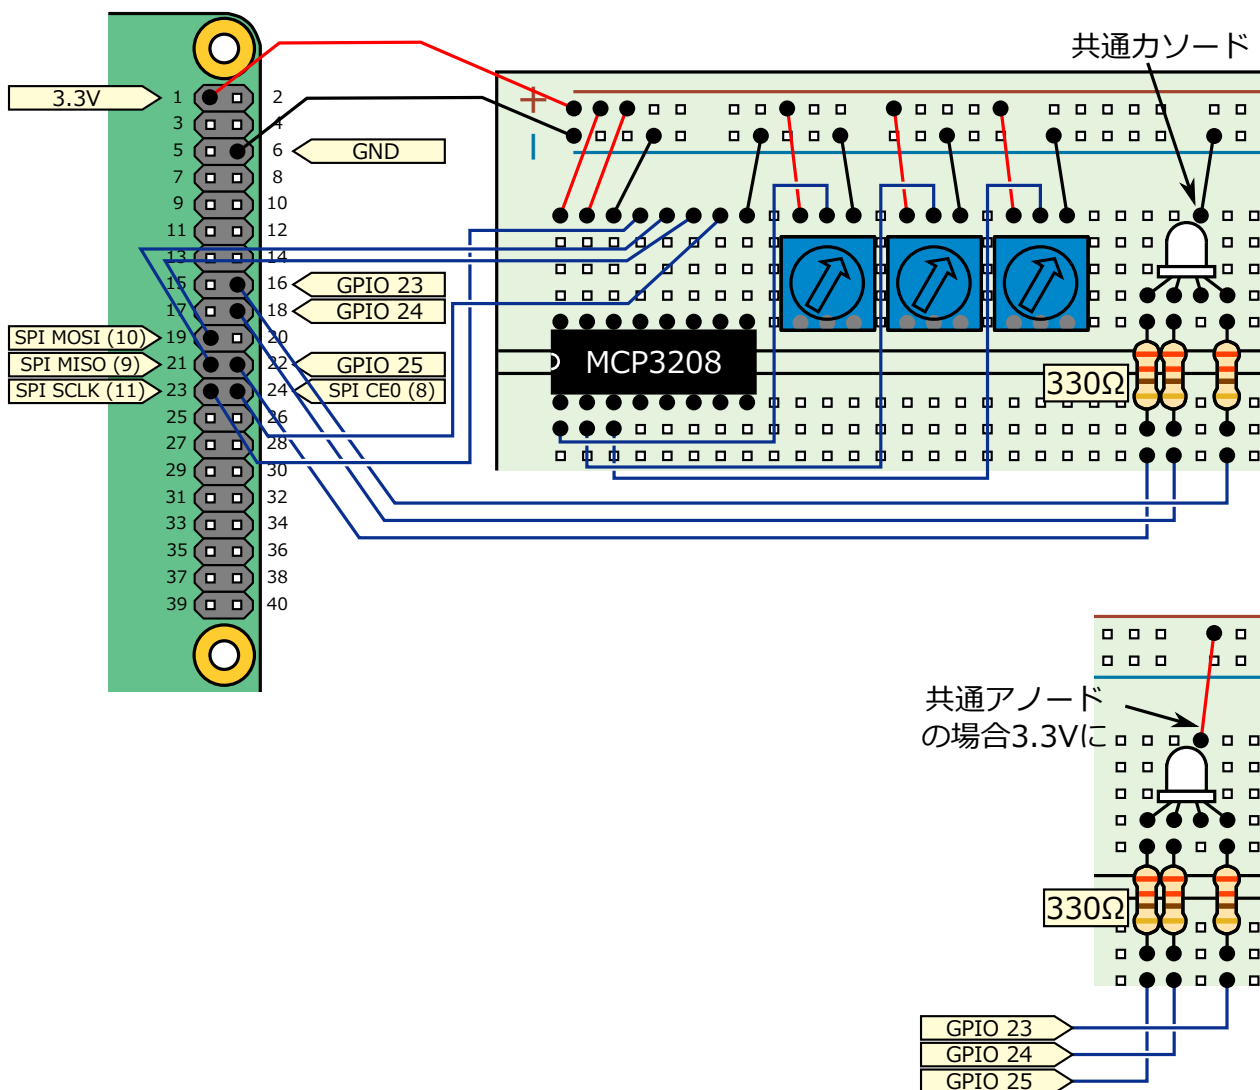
共通カソード

3.3V
1 2
3 4
5 6 GND
7 8
9 10
11 12
13 14
15 16 GPIO 23
17 18 GPIO 24
SPI MOSI (10) 19 20
SPI MISO (9) 21 22 GPIO 25
SPI SCLK (11) 23 24 SPI CE0 (8)
25 26
27 28
29 30
31 32
33 34
35 36
37 38
39 40

+
|

MCP3208

330Ω

共通アノード
の場合3.3Vに

330Ω

GPIO 23
GPIO 24
GPIO 25